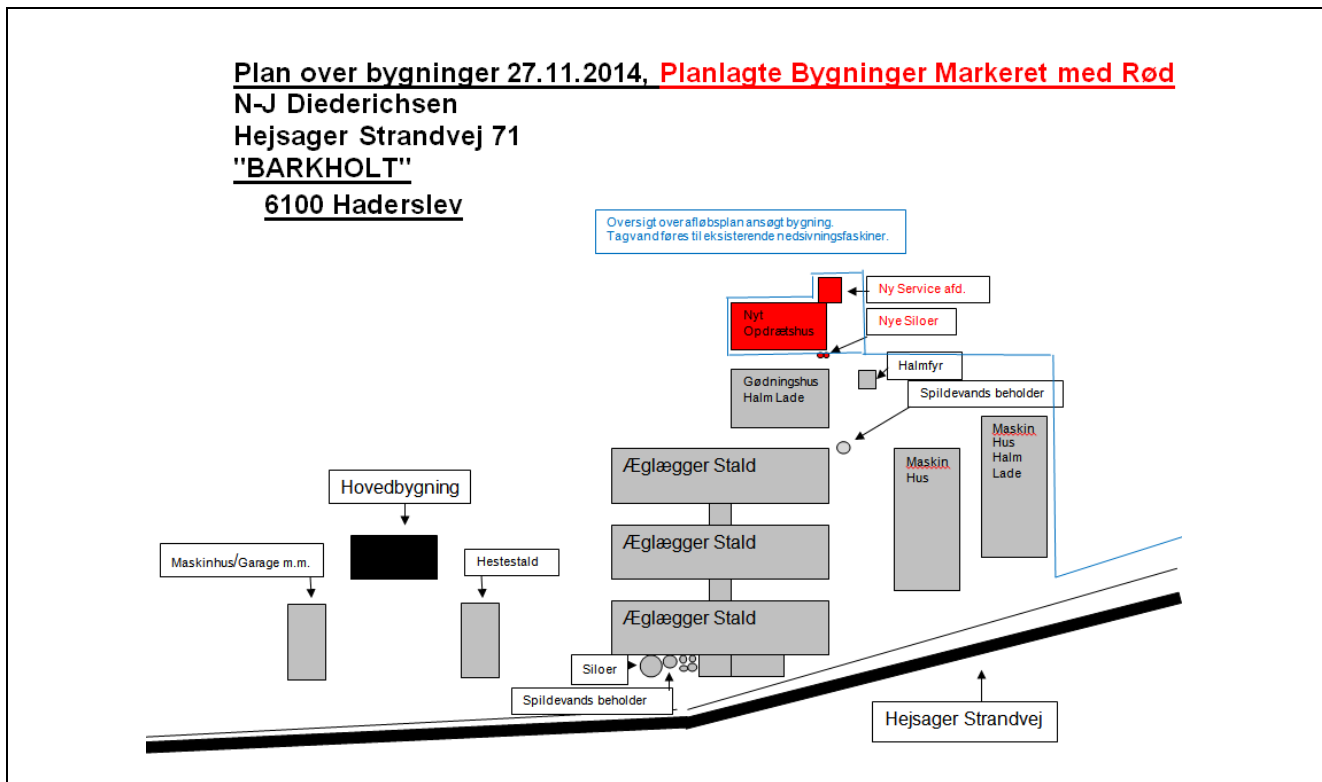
Plan over bygninger 27.11.2014, Planlagte Bygninger Markeret med Rød
N-J Diederichsen
Hejsager Strandvej 71
"BARKHOLT"
6100 Haderslev

Oversigt over afløbsplan ansøgt bygning.
Tagvand føres til eksisterende nedsivningsfaskiner.

Ny Service afd.

Nyt Opdrætshus

Nye Siloer

Halmfyr

Gødningshus Halm Lade

Spildevands beholder

Maskin Hus Halm Lade

Maskin Hus

Æglægger Stald

Hovedbygning

Æglægger Stald

Maskinhus/Garage m.m.

Hestestald

Æglægger Stald

Siloer

Spildevands beholder

Hejsager Strandvej